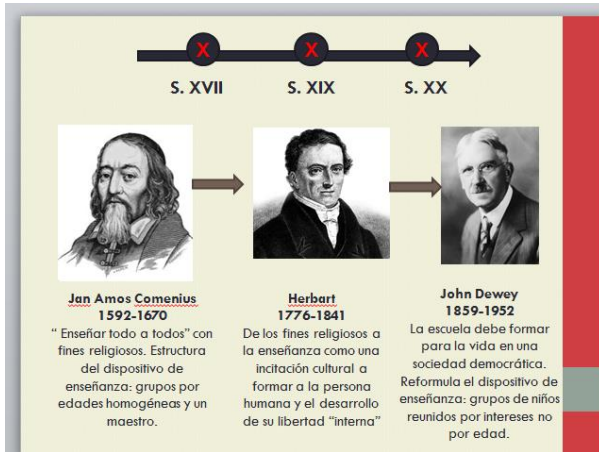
X X X

S. XVII S. XIX S. XX

Jan Amos Comenius
1592-1670
" Enseñar todo a todos" con fines religiosos. Estructura del dispositivo de enseñanza: grupos por edades homogéneas y un maestro.

Herbart
1776-1841
De los fines religiosos a la enseñanza como una incitación cultural a formar a la persona humana y el desarrollo de su libertad "interna"

John Dewey
1859-1952
La escuela debe formar para la vida en una sociedad democrática. Reformula el dispositivo de enseñanza: grupos de niños reunidos por intereses no por edad.